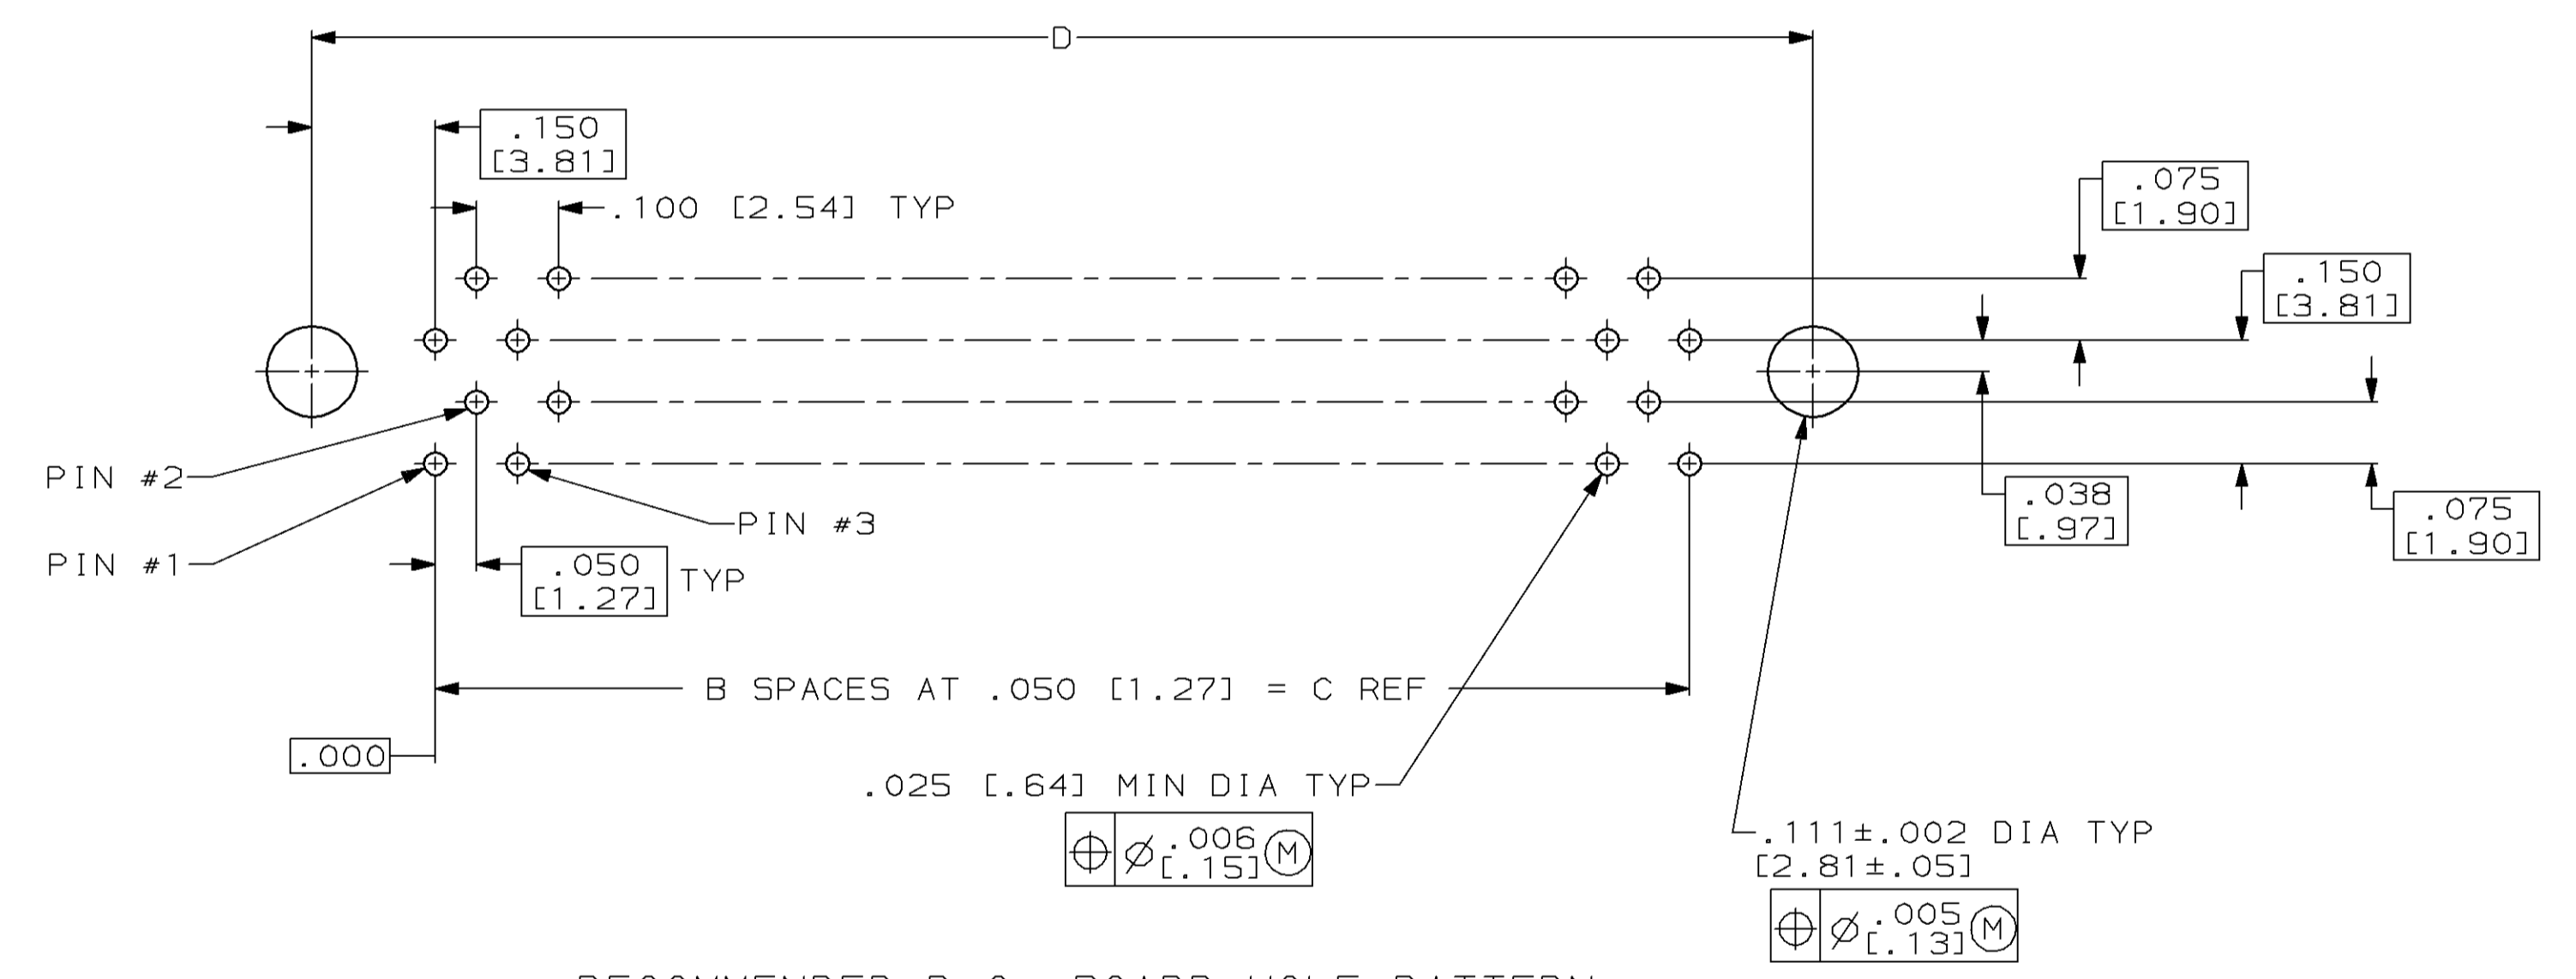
D

.150
[3.81]

.100 [2.54] TYP

.075
[1.90]

.150
[3.81]

PIN #2

PIN #3

PIN #1

.038
[.97]

.075
[1.90]

.050
[1.27]
TYP

B SPACES AT .050 [1.27] = C REF

.000

.025 [.64] MIN DIA TYP

$\oplus$ | $\varnothing$ .006 [.15] Ⓜ

.111±.002 DIA TYP
[2.81±.05]

$\oplus$ | $\varnothing$ .005 [.13] Ⓜ

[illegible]